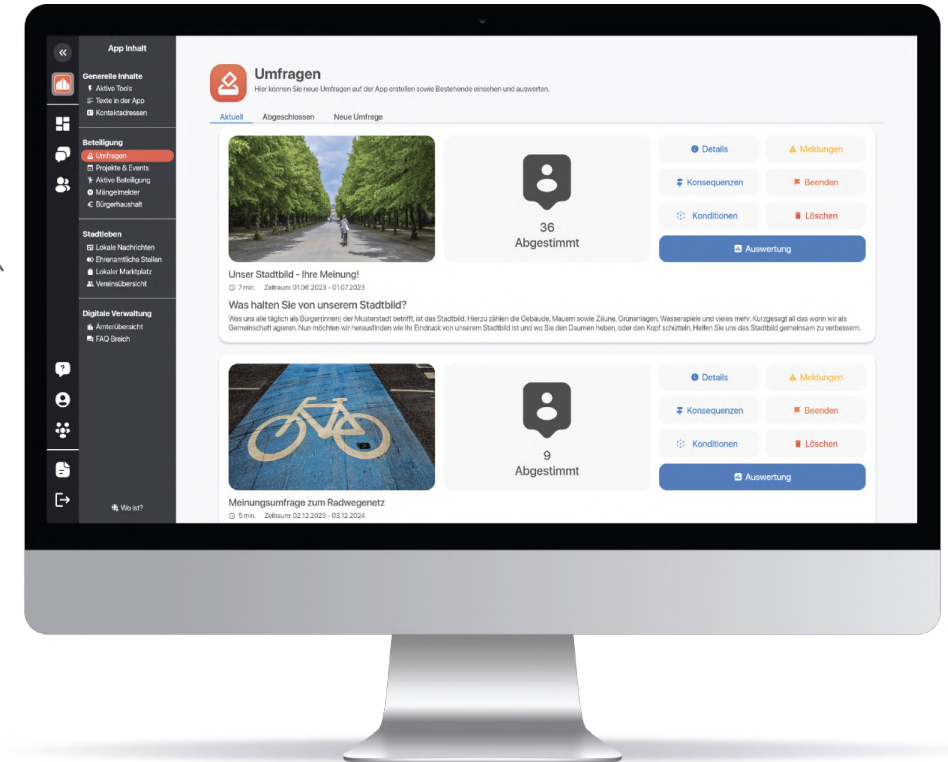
App Inhalt

Generelle Inhalte
Aktive Tools
Texte in der App
Kontaktadressen

Beteiligung
Umfragen
Projekte & Events
Aktive Beteiligung
Mängelmelder
Bürgerhaushalt

Stadtleben
Lokale Nachrichten
Ehrenamtliche Stellen
Lokaler Marktplatz
Vereinsübersicht

Digitale Verwaltung
Ämterübersicht
FAQ Breich

Wo ist?

Umfragen
Hier können Sie neue Umfragen auf der App erstellen sowie Bestehende einsehen und auswerten.

Aktuell Abgeschlossen Neue Umfrage

36
Abgestimmt

Details
Meldungen
Konsequenzen
Beenden
Konditionen
Löschen
Auswertung

Unser Stadtbild - Ihre Meinung!
7 min. Zeitraum: 01.06.2023 - 01.07.2023

Was halten Sie von unserem Stadtbild?
Was uns alle täglich als Bürger(innen) der Musterstadt betrifft, ist das Stadtbild. Hierzu zählen die Gebäude, Mauern sowie Zäune, Grünanlagen, Wasserspiele und vieles mehr. Kurzgesagt all das worin wir als Gemeinschaft agieren. Nun möchten wir herausfinden wie Ihr Eindruck von unserem Stadtbild ist und wo Sie den Daumen heben, oder den Kopf schütteln. Helfen Sie uns das Stadtbild gemeinsam zu verbessern.

9
Abgestimmt

Details
Meldungen
Konsequenzen
Beenden
Konditionen
Löschen
Auswertung

Meinungsumfrage zum Radwegenetz
5 min. Zeitraum: 02.12.2023 - 03.12.2024